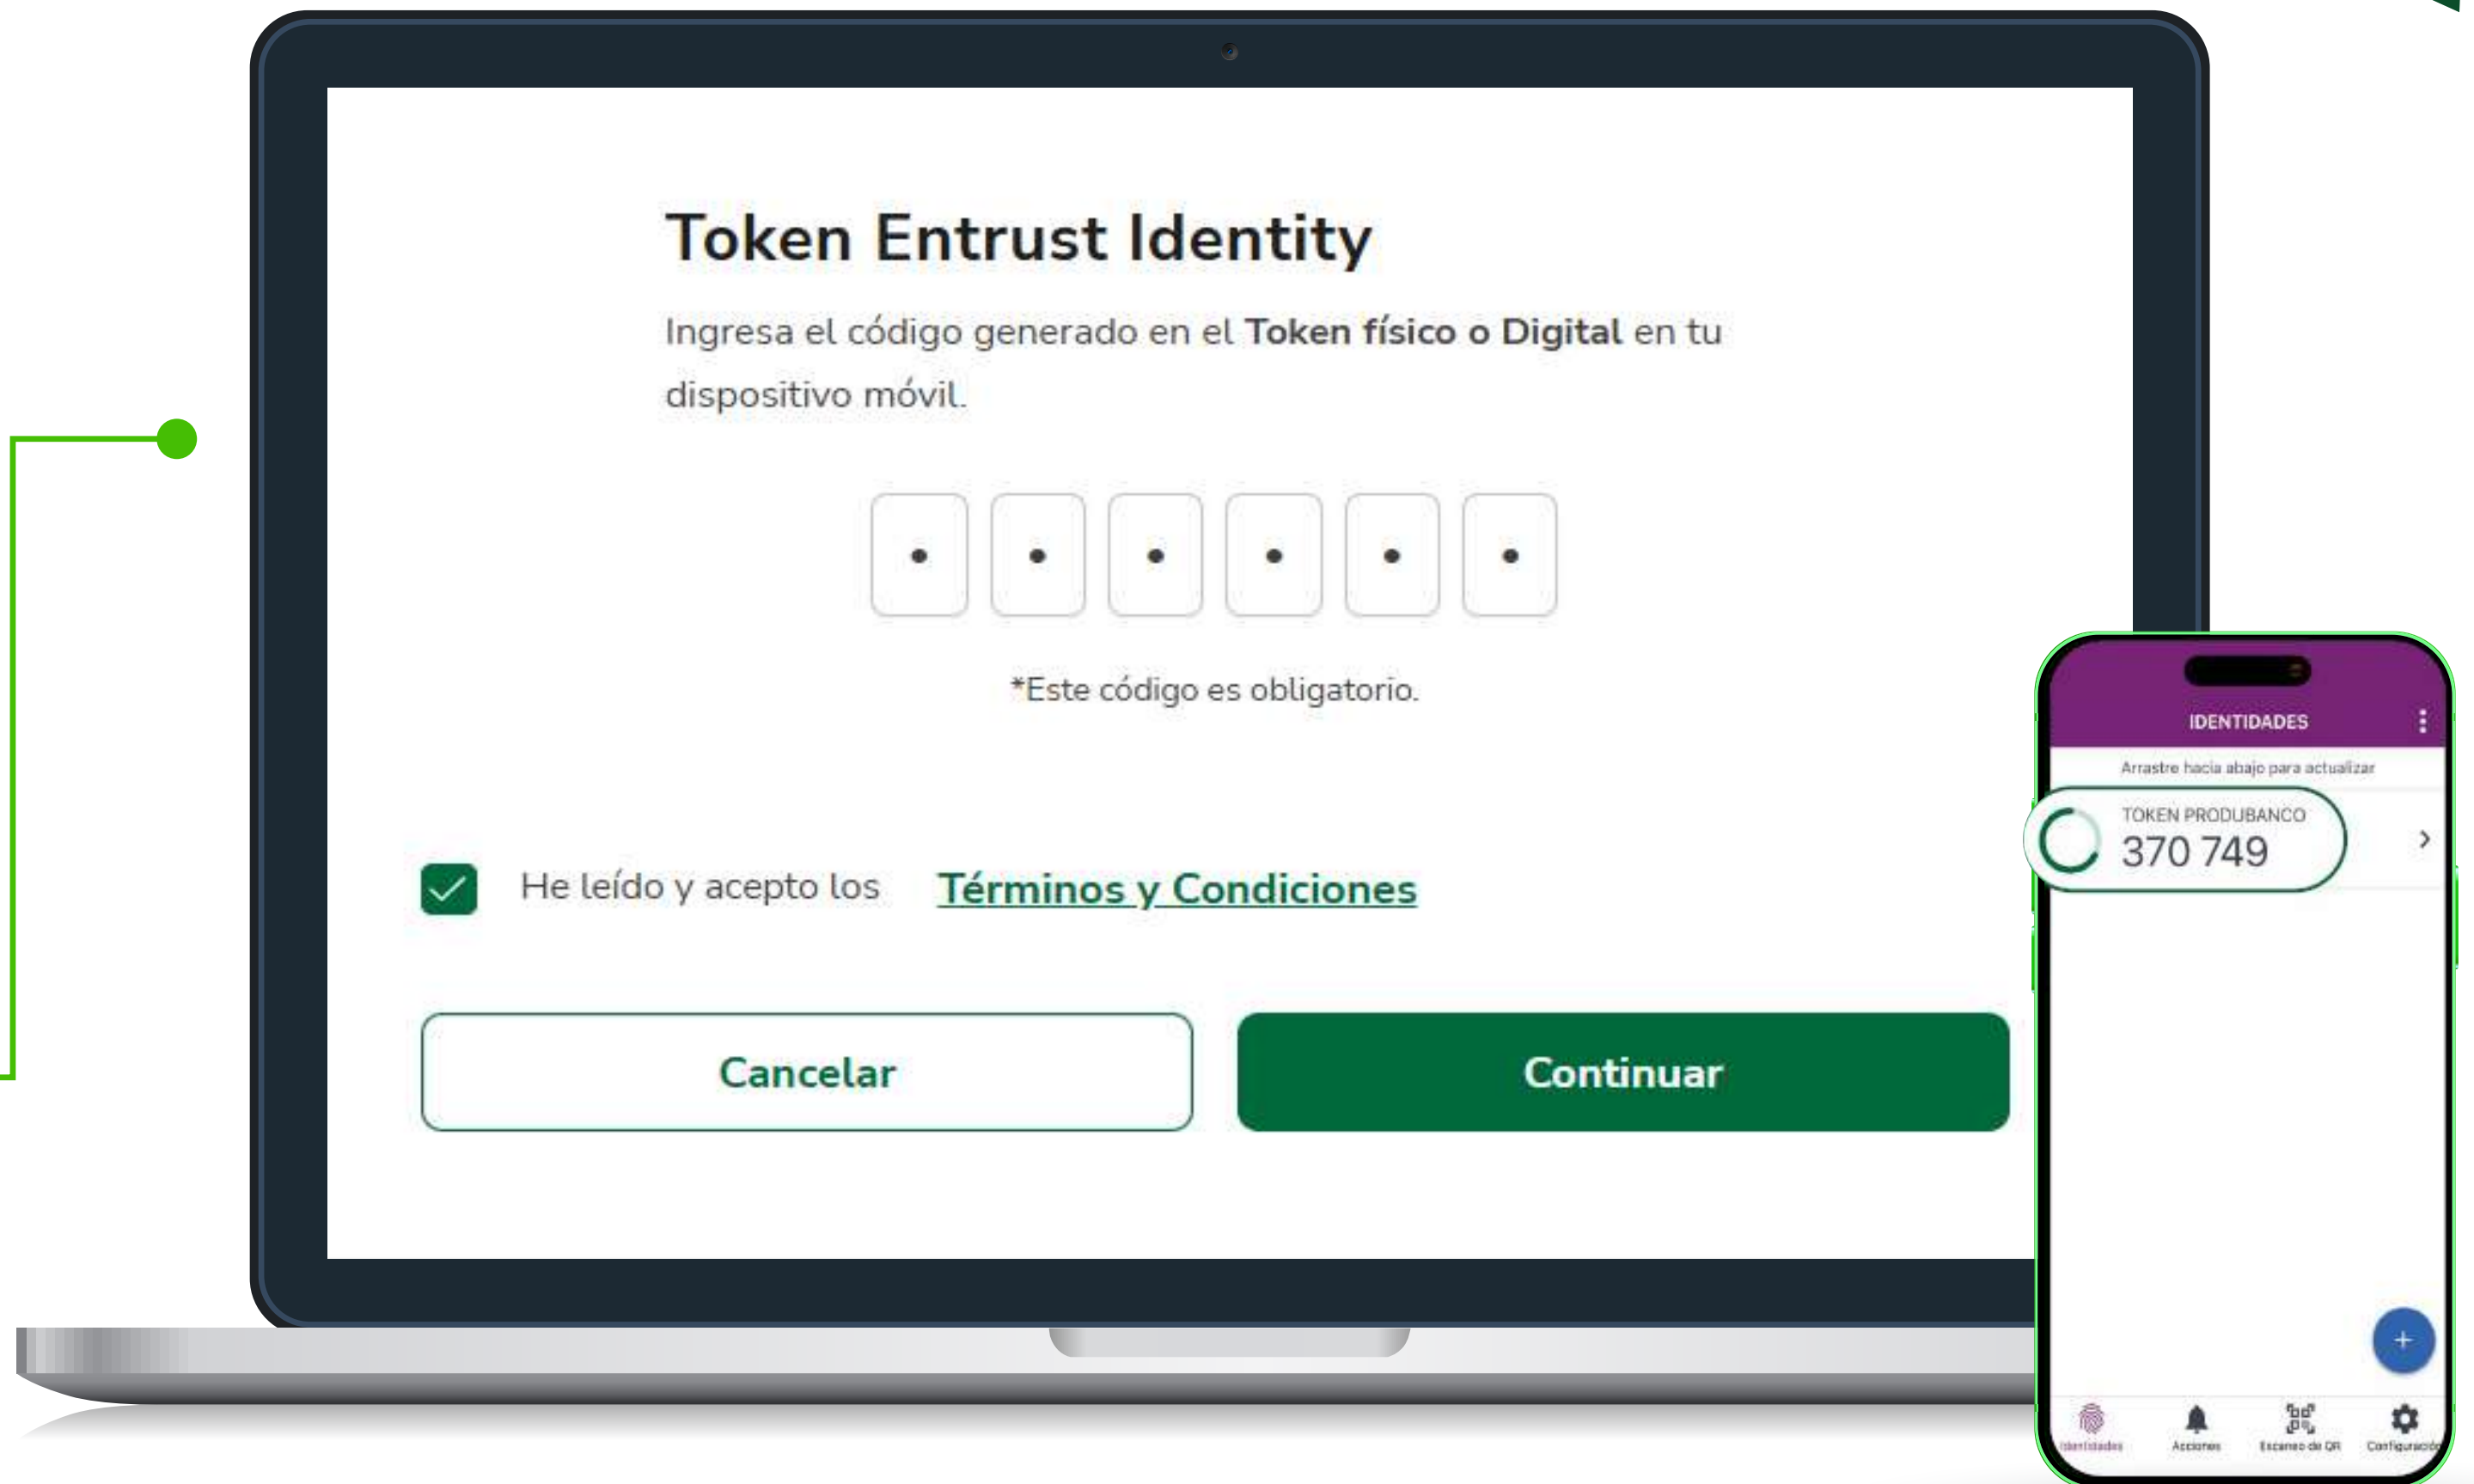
Token Entrust Identity

Ingresa el código generado en el **Token físico o Digital** en tu dispositivo móvil.

•	•	•	•	•	•

*Este código es obligatorio.

He leído y acepto los Términos y Condiciones

Cancelar

Continuar

IDENTIDADES

Arrastre hacia abajo para actualizar

TOKEN PRODUBANCO
370 749

+

Identidades	Acciones	Escaneo de QR	Configuración